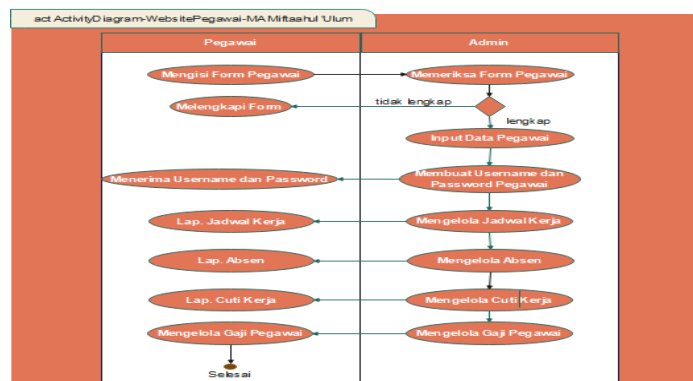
act ActivityDiagram-WebsitePegawai-MA Miftashul 'Ulum

Pegawai

Admin

Mengisi Form Pegawai

Memeriksa Form Pegawai

Melengkapi Form

tidak lengkap

lengkap

Input Data Pegawai

Menerima Username dan Password

Membuat Username dan Password Pegawai

Lap. Jadwal Kerja

Mengelola Jadwal Kerja

Lap. Absen

Mengelola Absen

Lap. Cuti Kerja

Mengelola Cuti Kerja

Mengelola Gaji Pegawai

Mengelola Gaji Pegawai

Selesai